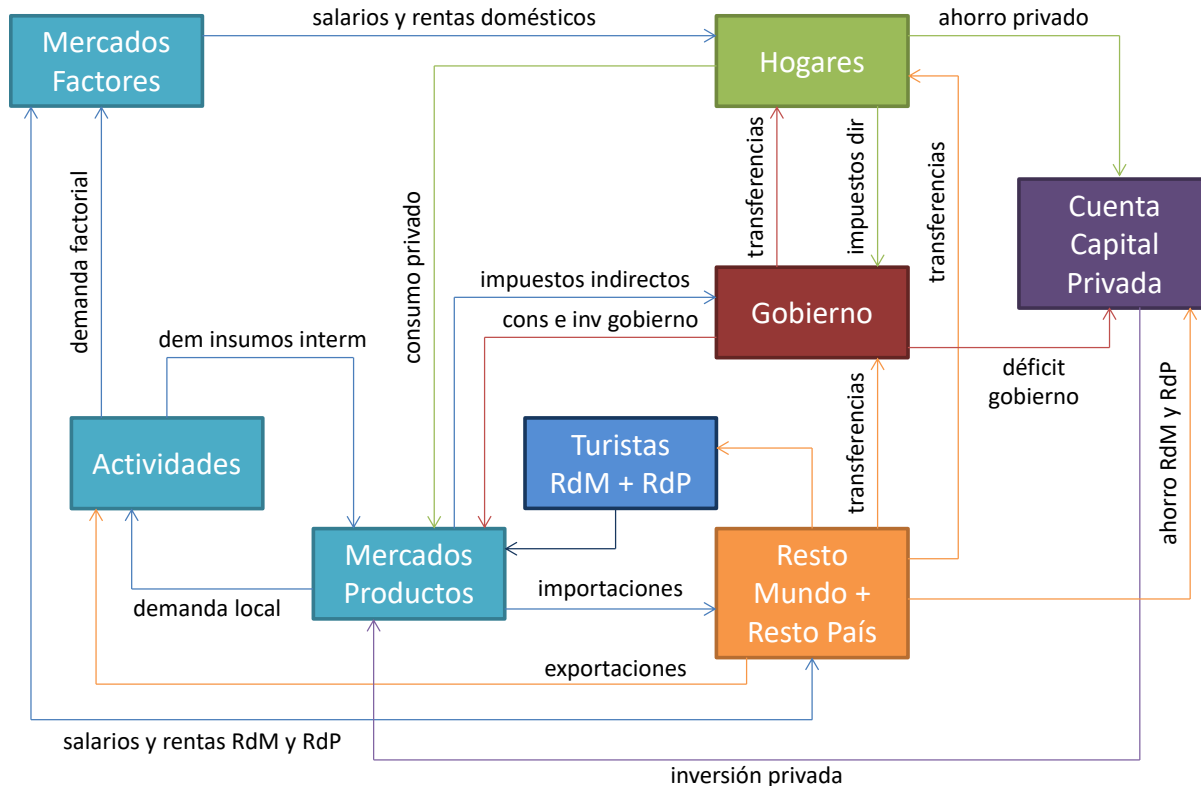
Mercados Factores

salarios y rentas domésticos

Hogares

ahorro privado

demanda factorial

consumo privado

transferencias

impuestos dir

transferencias

Cuenta Capital Privada

impuestos indirectos

Gobierno

cons e inv gobierno

déficit gobierno

dem insumos interm

Actividades

Turistas RdM + RdP

transferencias

ahorro RdM y RdP

Mercados Productos

Resto Mundo + Resto País

demanda local

importaciones

exportaciones

salarios y rentas RdM y RdP

inversión privada